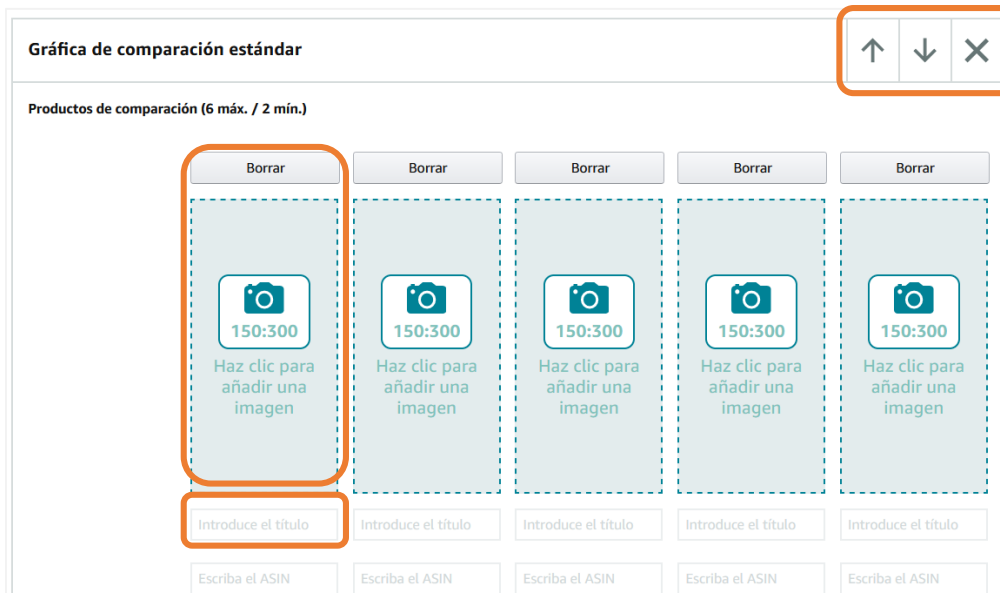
Gráfica de comparación estándar

Productos de comparación (6 máx. / 2 mín.)

| Borrar | Borrar | Borrar | Borrar | Borrar |
|---|---|---|---|---|
| 150:300 Haz clic para añadir una imagen | 150:300 Haz clic para añadir una imagen | 150:300 Haz clic para añadir una imagen | 150:300 Haz clic para añadir una imagen | 150:300 Haz clic para añadir una imagen |
| Introduce el título | Introduce el título | Introduce el título | Introduce el título | Introduce el título |
| Escriba el ASIN | Escriba el ASIN | Escriba el ASIN | Escriba el ASIN | Escriba el ASIN |